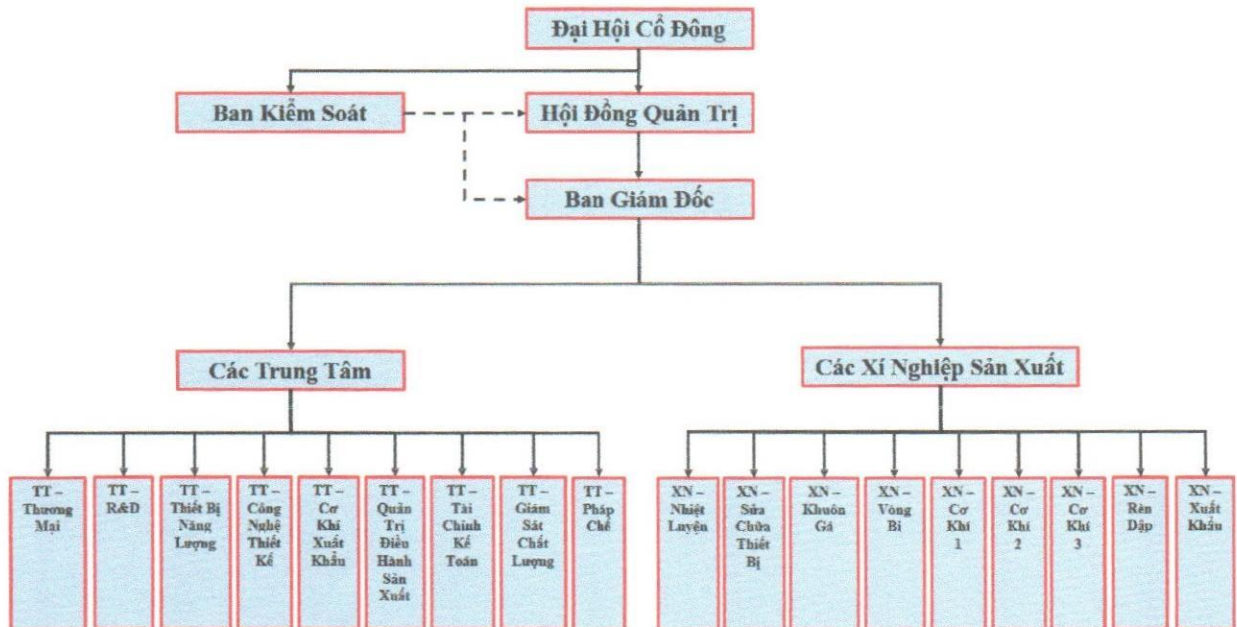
Đại Hội Cổ Đông

Ban Kiểm Soát

Hội Đồng Quản Trị

Ban Giám Đốc

Các Trung Tâm

Các Xí Nghiệp Sản Xuất

TT – Thương Mại

TT – R&D

TT – Thiết Bị Năng Lượng

TT – Công Nghệ Thiết Kế

TT – Cơ Khí Xuất Khẩu

TT – Quản Trị Điều Hành Sản Xuất

TT – Tài Chính Kế Toán

TT – Giám Sát Chất Lượng

TT – Pháp Chế

XN – Nhiệt Luyện

XN – Sửa Chữa Thiết Bị

XN – Khuôn Gá

XN – Vòng Bi

XN – Cơ Khí 1

XN – Cơ Khí 2

XN – Cơ Khí 3

XN – Rèn Dập

XN – Xuất Khẩu